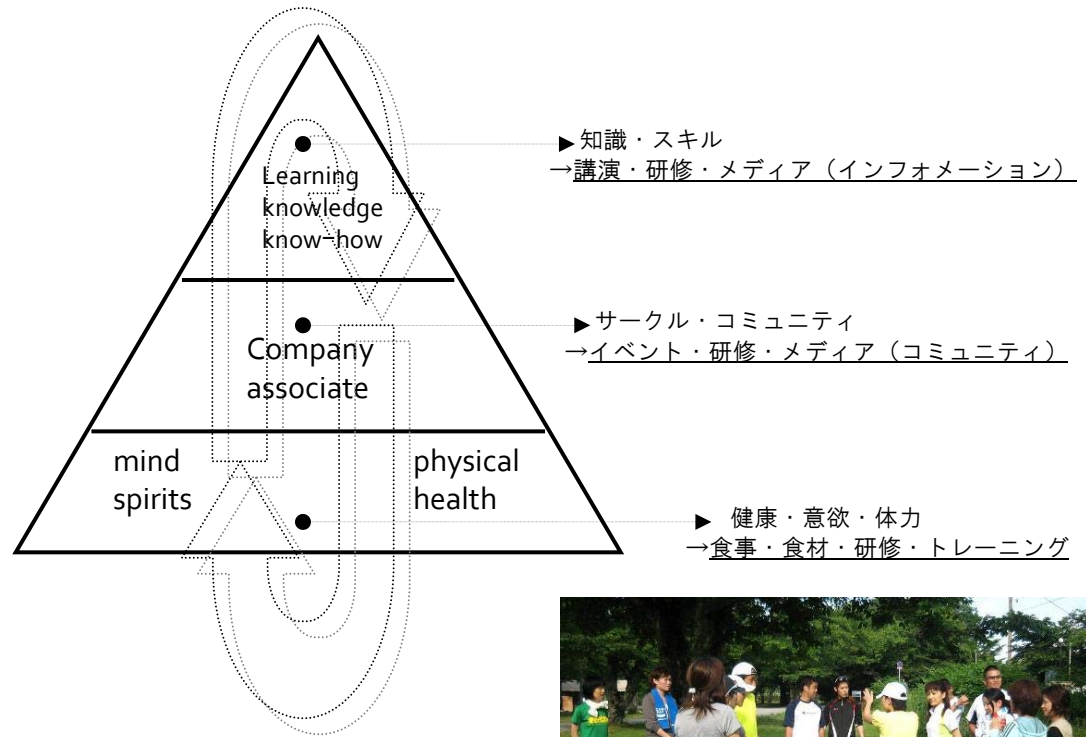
Learning
knowledge
know-how

Company
associate

mind
spirits

physical
health

▶知識・スキル
→講演・研修・メディア（インフォメーション）

▶サークル・コミュニティ
→イベント・研修・メディア（コミュニティ）

▶ 健康・意欲・体力
→食事・食材・研修・トレーニング